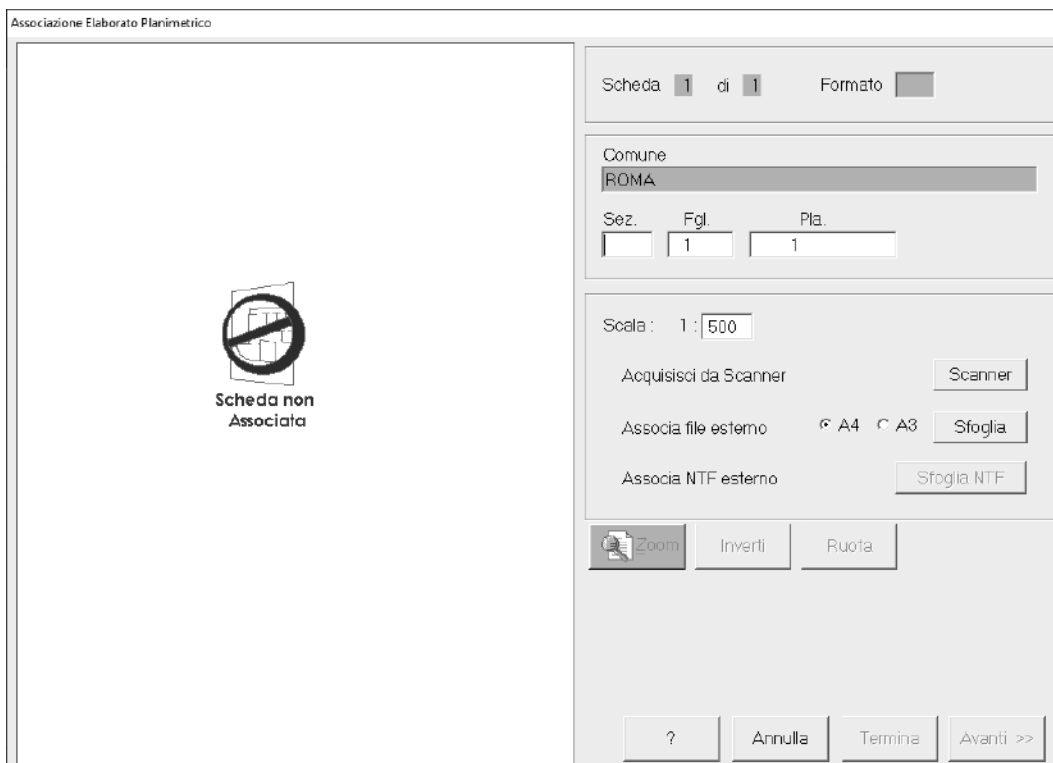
Associazione Elaborato Planimetrico

Scheda non Associata

Scheda 1 di 1 Formato

Comune
ROMA

Sez. Fgl. Pla.
1 1

Scala : 1 : 500

Acquisisci da Scanner Scanner

Associa file esterno A4 A3 Sfoglia

Associa NTF esterno Sfoglia NTF

Zoom Inverti Ruota

? Annulla Termina Avanti >>